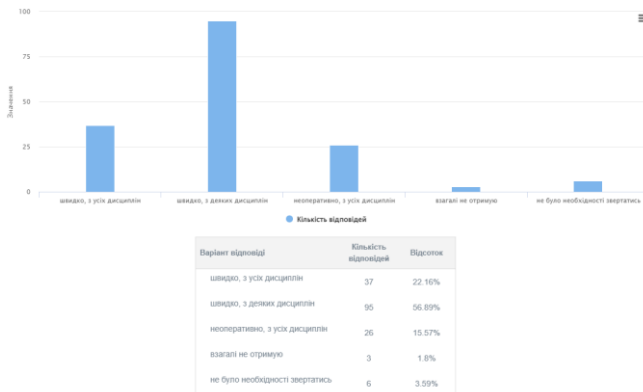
100
75
50
25
0
Значення
швидко, з усіх дисциплін
швидко, з деяких дисциплін
неоперативно, з усіх дисциплін
взагалі не отримую
не було необхідності звертатись
Кількість відповідей

| Варіант відповіді | Кількість відповідей | Відсоток |
|---|---|---|
| швидко, з усіх дисциплін | 37 | 22.16% |
| швидко, з деяких дисциплін | 95 | 56.89% |
| неоперативно, з усіх дисциплін | 26 | 15.57% |
| взагалі не отримую | 3 | 1.8% |
| не було необхідності звертатись | 6 | 3.59% |